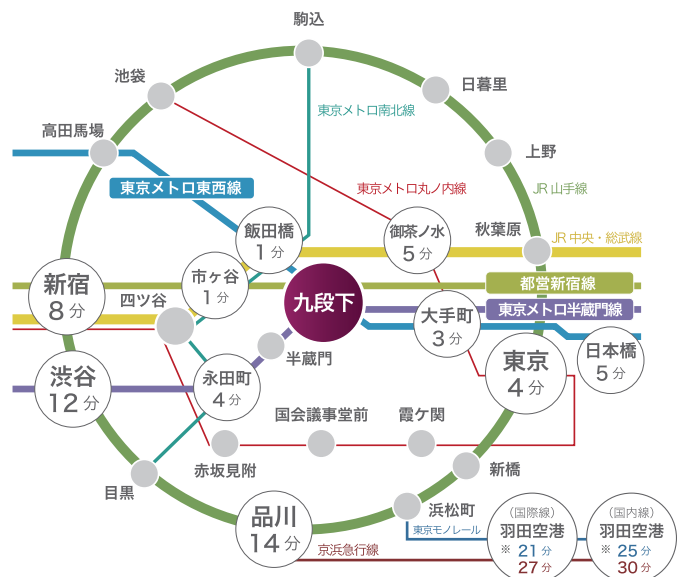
駒込

池袋

日暮里

東京メトロ南北線

高田馬場

上野

東京メトロ丸ノ内線

JR 山手線

東京メトロ東西線

秋葉原

御茶ノ水
5分

飯田橋
1分

JR 中央・総武線

市ヶ谷
1分

都営新宿線

新宿
8分

九段下

四ツ谷

東京メトロ半蔵門線

大手町
3分

日本橋
5分

半蔵門

東京
4分

渋谷
12分

永田町
4分

国会議事堂前

霞ケ関

赤坂見附

新橋

目黒

浜松町

東京モノレール

品川
14分

京浜急行線

（国際線）
羽田空港
※ 21分
27分

（国内線）
羽田空港
※ 25分
30分